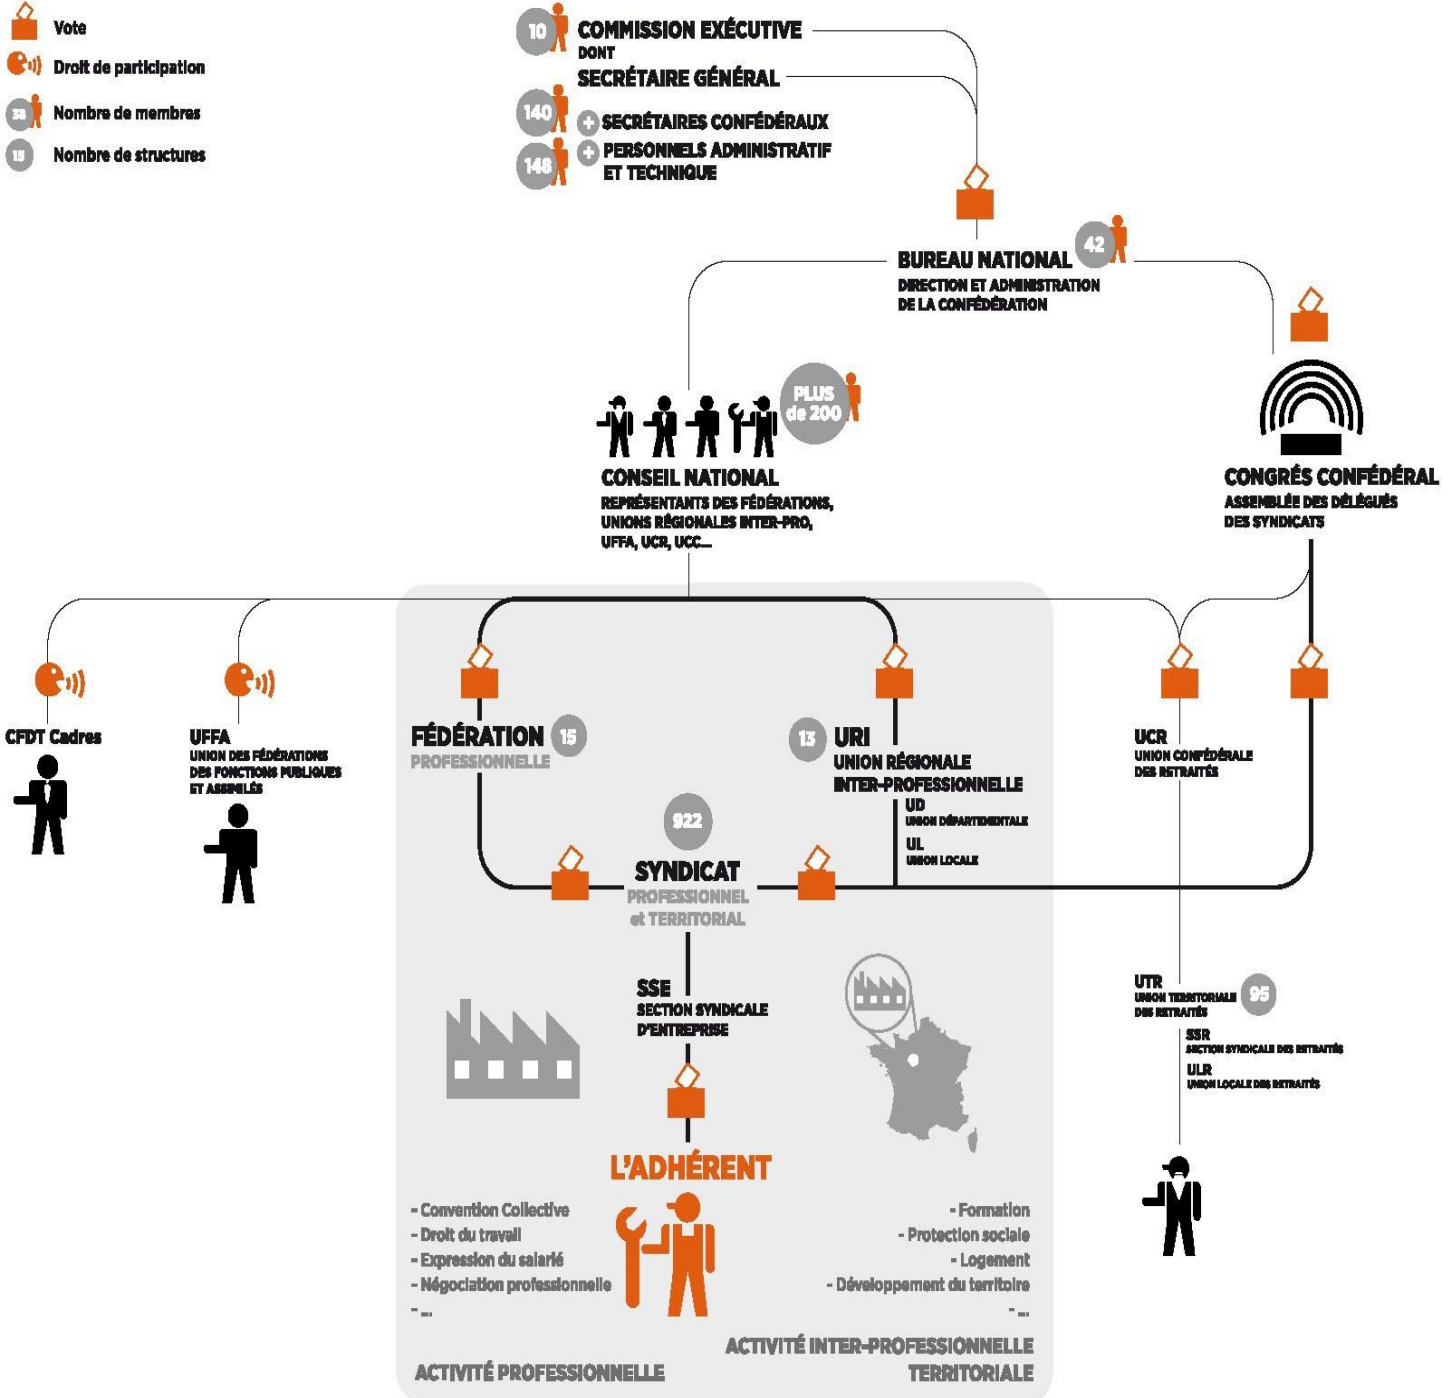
Vote
Droit de participation
33 Nombre de membres
15 Nombre de structures

10 COMMISSION EXÉCUTIVE
DONT
SECRÉTAIRE GÉNÉRAL
140 + SECRÉTAIRES CONFÉDÉRAUX
148 + PERSONNELS ADMINISTRATIF ET TECHNIQUE

BUREAU NATIONAL 42
DIRECTION ET ADMINISTRATION DE LA CONFÉDÉRATION

PLUS de 200
CONSEIL NATIONAL
REPRÉSENTANTS DES FÉDÉRATIONS, UNIONS RÉGIONALES INTER-PRO, UFFA, UCR, UCC...

CONGRÈS CONFÉDÉRAL
ASSEMBLÉE DES DÉLÉGUÉS DES SYNDICATS

CFDT Cadres

UFFA
UNION DES FÉDÉRATIONS DES FONCTIONS PUBLIQUES ET ASSIMILÉS

FÉDÉRATION 15
PROFESSIONNELLE

13 URI
UNION RÉGIONALE INTER-PROFESSIONNELLE
UD
UNION DÉPARTEMENTALE
UL
UNION LOCALE

UCR
UNION CONFÉDÉRALE DES RETRAITÉS

922
SYNDICAT
PROFESSIONNEL et TERRITORIAL

SSE
SECTION SYNDICALE D'ENTREPRISE

UTR
UNION TERRITORIALE DES RETRAITÉS 95
SSR
SECTION SYNDICALE DES RETRAITÉS
ULR
UNION LOCALE DES RETRAITÉS

L'ADHÉRENT

- Convention Collective
- Droit du travail
- Expression du salarié
- Négociation professionnelle
- ...

- Formation
- Protection sociale
- Logement
- Développement du territoire
- ...

ACTIVITÉ PROFESSIONNELLE

ACTIVITÉ INTER-PROFESSIONNELLE TERRITORIALE